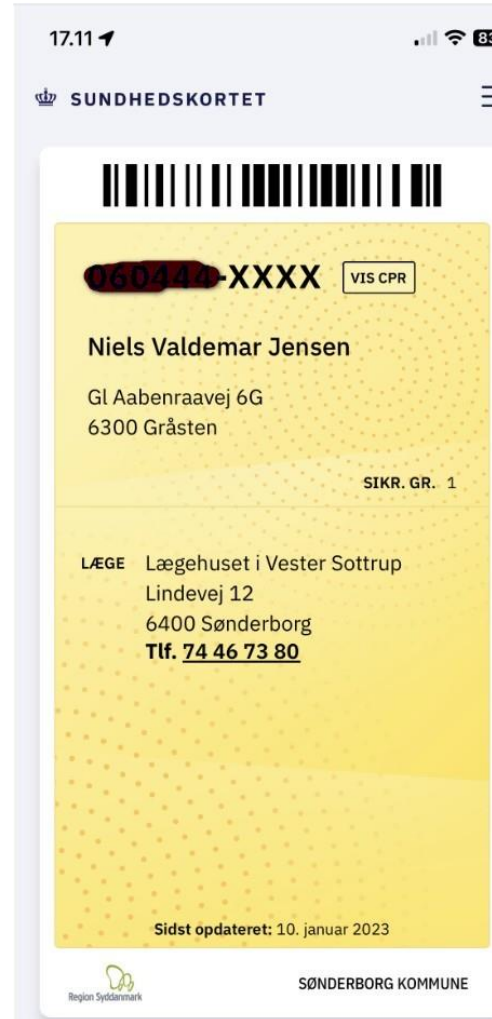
17.11

SUNDHEDSKORTET

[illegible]-XXXX VIS CPR

Niels Valdemar Jensen

Gl Aabenraavej 6G
6300 Gråsten

SIKR. GR. 1

LÆGE Lægehuset i Vester Sottrup
Lindevej 12
6400 Sønderborg
Tlf. 74 46 73 80

Sidst opdateret: 10. januar 2023

Region Syddanmark

SØNDERBORG KOMMUNE